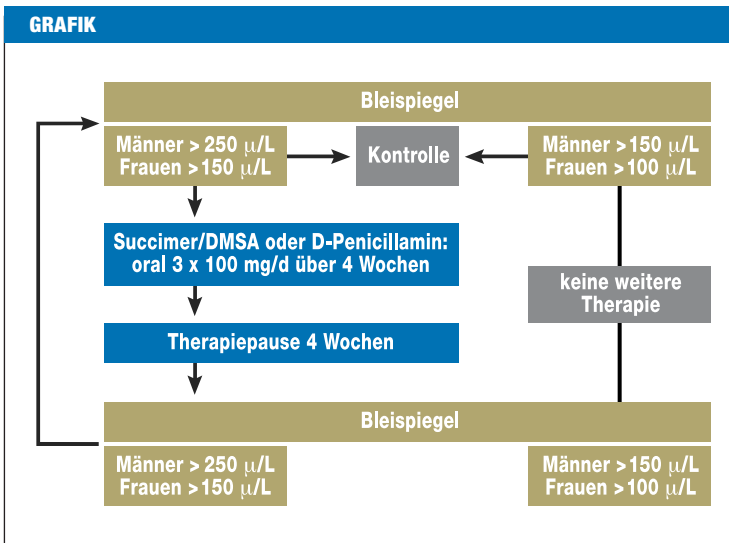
GRAFIK

Bleispiegel

Männer > 250 $\mu$/L
Frauen > 150 $\mu$/L

Kontrolle

Männer > 150 $\mu$/L
Frauen > 100 $\mu$/L

Succimer/DMSA oder D-Penicillamin: oral 3 x 100 mg/d über 4 Wochen

keine weitere Therapie

Therapiepause 4 Wochen

Bleispiegel

Männer > 250 $\mu$/L
Frauen > 150 $\mu$/L

Männer > 150 $\mu$/L
Frauen > 100 $\mu$/L